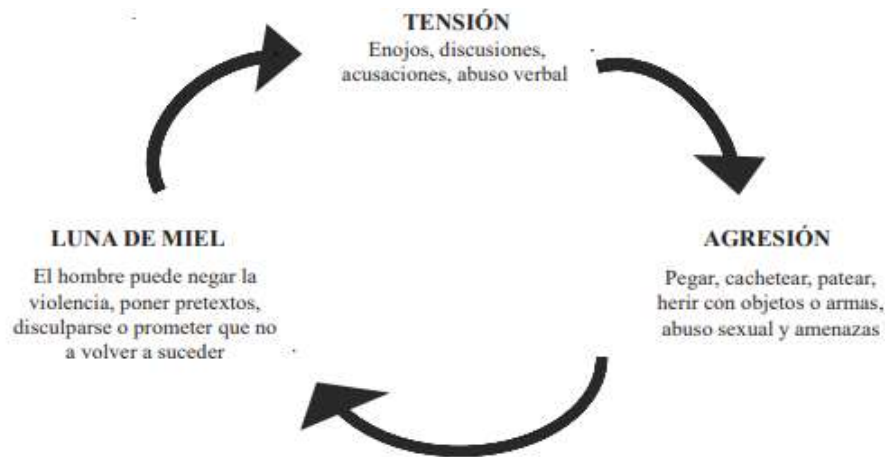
TENSIÓN
Enojos, discusiones, acusaciones, abuso verbal

AGRESIÓN
Pegar, cachetear, patear, herir con objetos o armas, abuso sexual y amenazas

LUNA DE MIEL
El hombre puede negar la violencia, poner pretextos, disculparse o prometer que no a volver a suceder